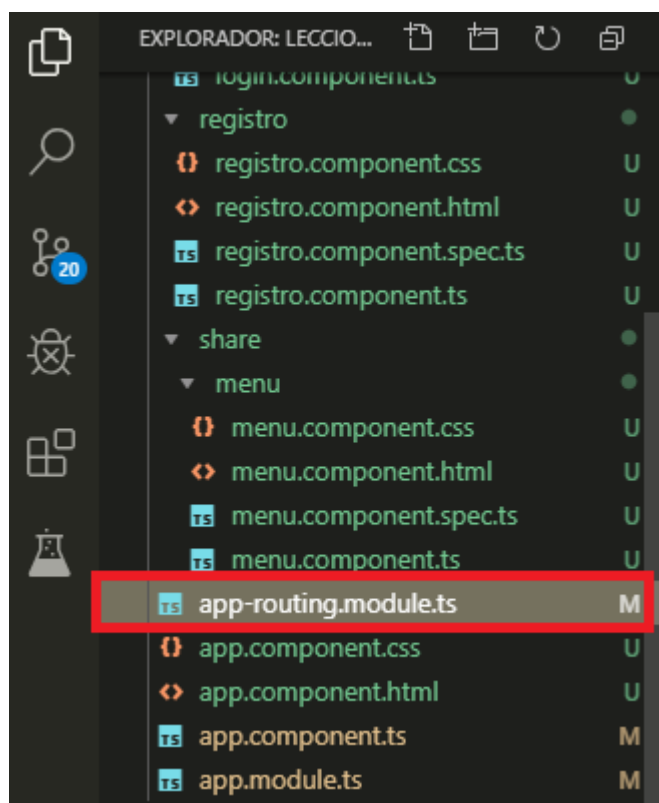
EXPLORADOR: LECCIO...

20

TS login.component.ts U
registro
{} registro.component.css U
<> registro.component.html U
TS registro.component.spec.ts U
TS registro.component.ts U
share
menu
{} menu.component.css U
<> menu.component.html U
TS menu.component.spec.ts U
TS menu.component.ts U
TS app-routing.module.ts M
{} app.component.css U
<> app.component.html U
TS app.component.ts M
TS app.module.ts M